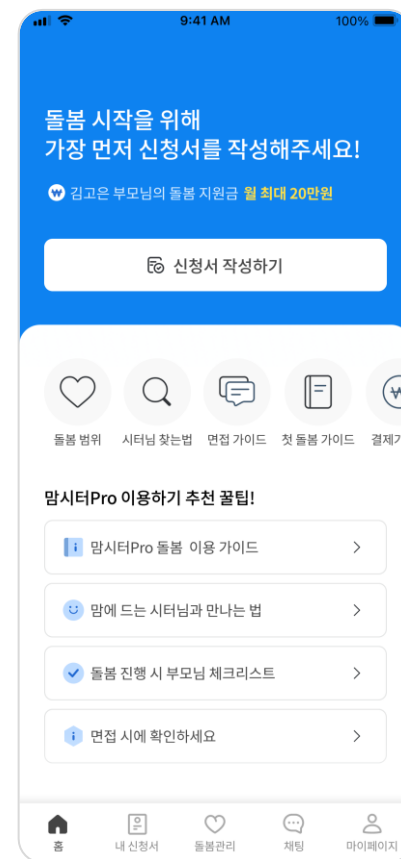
9:41 AM
100%

돌봄 시작을 위해
가장 먼저 신청서를 작성해주세요!

김고은 부모님의 돌봄 지원금 월 최대 20만원

신청서 작성하기

돌봄 범위
시터님 찾는법
면접 가이드
첫 돌봄 가이드
결제가

맘시터Pro 이용하기 추천 꿀팁!

맘시터Pro 돌봄 이용 가이드 >

맘에 드는 시터님과 만나는 법 >

돌봄 진행 시 부모님 체크리스트 >

면접 시에 확인하세요 >

홈
내 신청서
돌봄관리
채팅
마이페이지